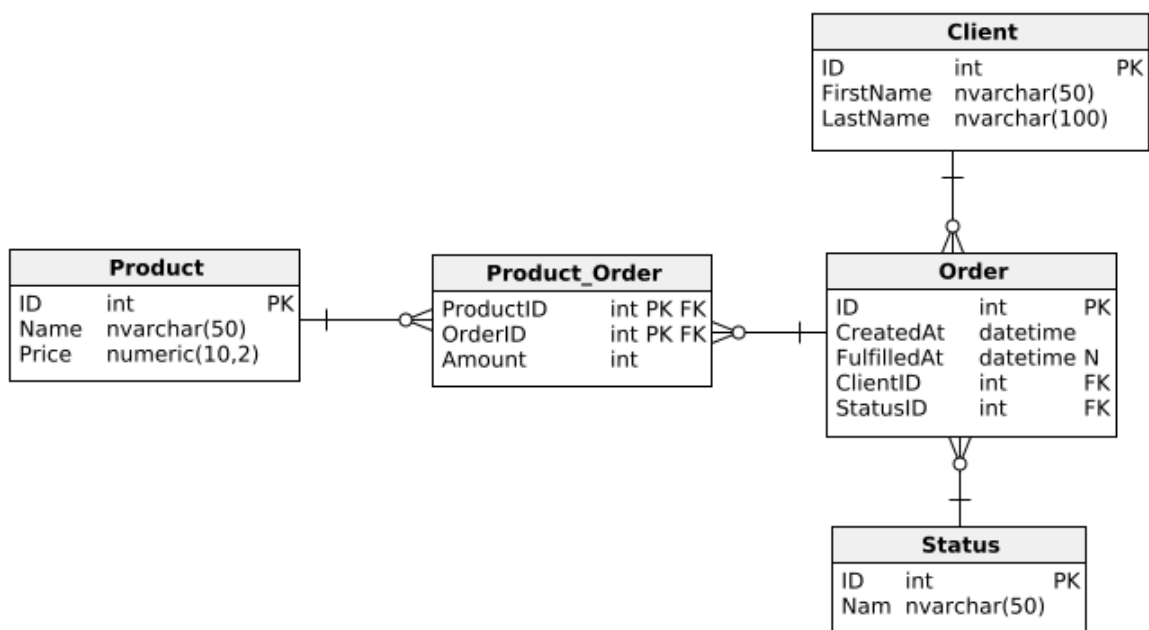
Client

| ID | int | PK |
|---|---|---|
| FirstName | nvarchar(50) | |
| LastName | nvarchar(100) | |

Product

| ID | int | PK |
|---|---|---|
| Name | nvarchar(50) | |
| Price | numeric(10,2) | |

Product_Order

| ProductID | int PK FK |
|---|---|
| OrderID | int PK FK |
| Amount | int |

Order

| ID | int | PK |
|---|---|---|
| CreatedAt | datetime | |
| FulfilledAt | datetime | N |
| ClientID | int | FK |
| StatusID | int | FK |

Status

| ID | int | PK |
|---|---|---|
| Nam | nvarchar(50) | |